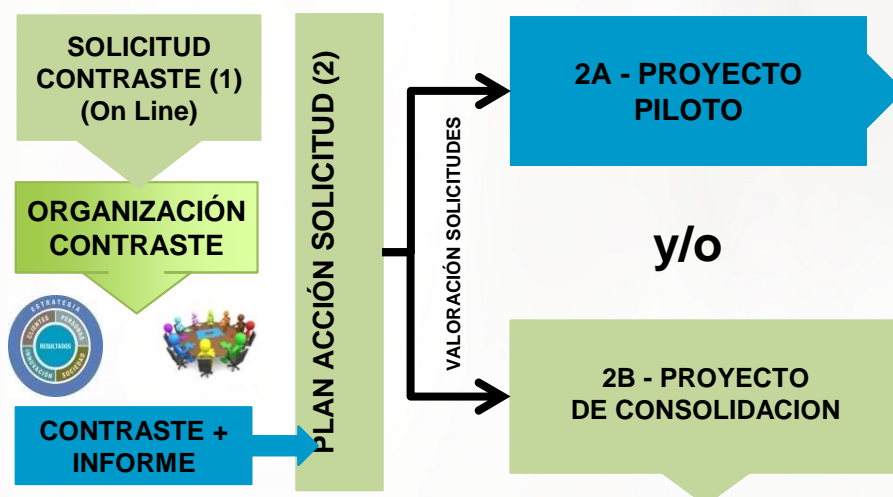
SOLICITUD CONTRASTE (1) (On Line)

ORGANIZACIÓN CONTRASTE

ESTRATEGIA
CLIENTES
PERSONAS
RESULTADOS
INNOVACIÓN
SOCIEDAD

CONTRASTE + INFORME

PLAN ACCIÓN SOLICITUD (2)

VALORACIÓN SOLICITUDES

2A - PROYECTO PILOTO

y/o

2B - PROYECTO DE CONSOLIDACION